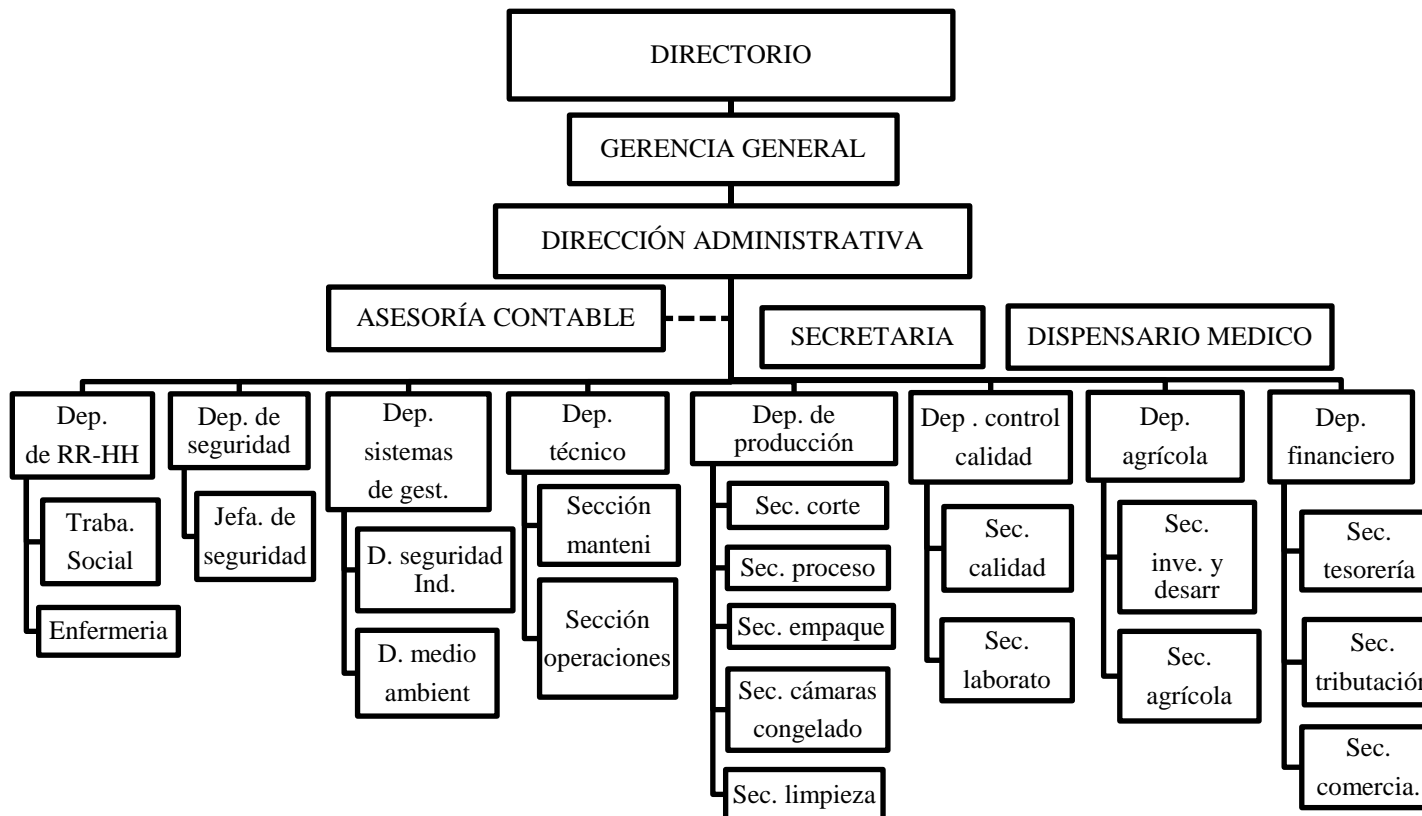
DIRECTORIO

GERENCIA GENERAL

DIRECCIÓN ADMINISTRATIVA

ASESORÍA CONTABLE

SECRETARIA

DISPENSARIO MEDICO

Dep. de RR-HH

Traba. Social

Enfermeria

Dep. de seguridad

Jefa. de seguridad

Dep. sistemas de gest.

D. seguridad Ind.

D. medio ambient

Dep. técnico

Sección manteni

Sección operaciones

Dep. de producción

Sec. corte

Sec. proceso

Sec. empaque

Sec. cámaras congelado

Sec. limpieza

Dep . control calidad

Sec. calidad

Sec. laborato

Dep. agrícola

Sec. inve. y desarr

Sec. agrícola

Dep. financiero

Sec. tesorería

Sec. tributación

Sec. comercia.